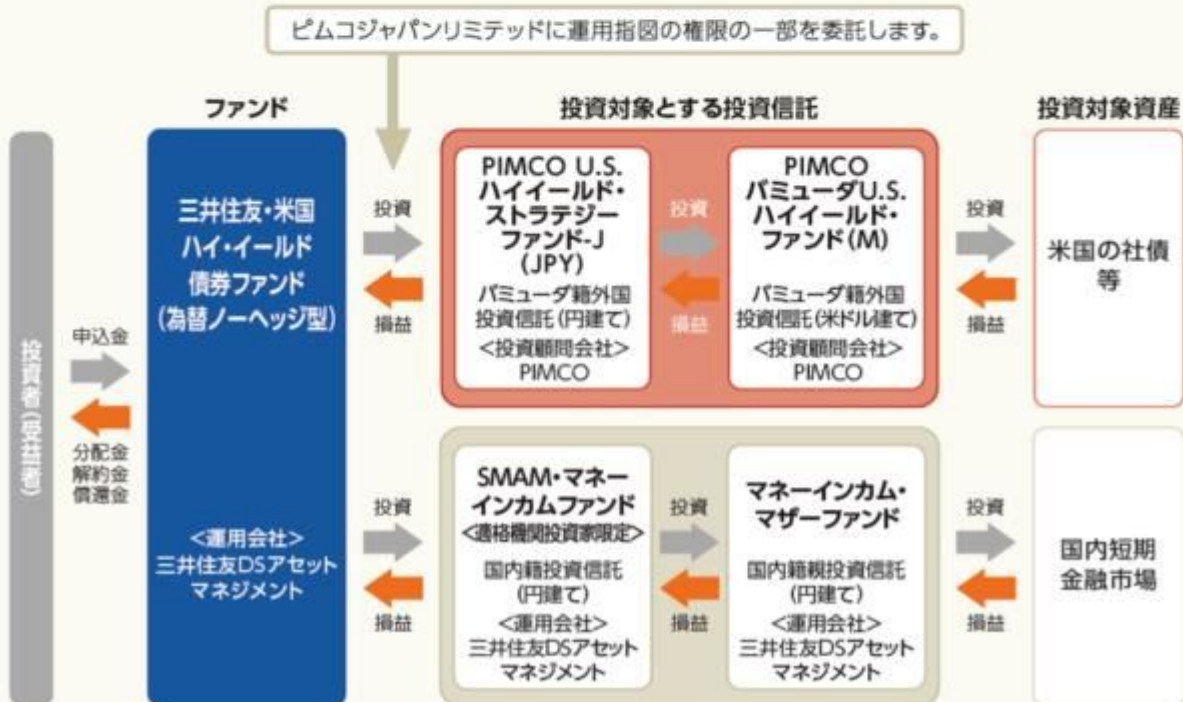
ピムコジャパンリミテッドに運用指図の権限の一部を委託します。

ファンド

投資対象とする投資信託

投資対象資産

投資者(受益者)

申込金

分配金
解約金
償還金

三井住友・米国
ハイ・イールド
債券ファンド
(為替ノーヘッジ型)

<運用会社>
三井住友DSアセットマネジメント

投資

損益

PIMCO U.S. ハイイールド・ストラテジー ファンド-J (JPY)
バミューダ籍外国投資信託(円建て)
<投資顧問会社>
PIMCO

投資

損益

PIMCO バミューダU.S. ハイイールド・ファンド(M)
バミューダ籍外国投資信託(米ドル建て)
<投資顧問会社>
PIMCO

投資

損益

米国の社債等

投資

損益

SMAM・マネーインカムファンド
<適格機関投資家限定>
国内籍投資信託
(円建て)
<運用会社>
三井住友DSアセットマネジメント

投資

損益

マネーインカム・マザーファンド
国内籍親投資信託
(円建て)
<運用会社>
三井住友DSアセットマネジメント

投資

損益

国内短期
金融市場